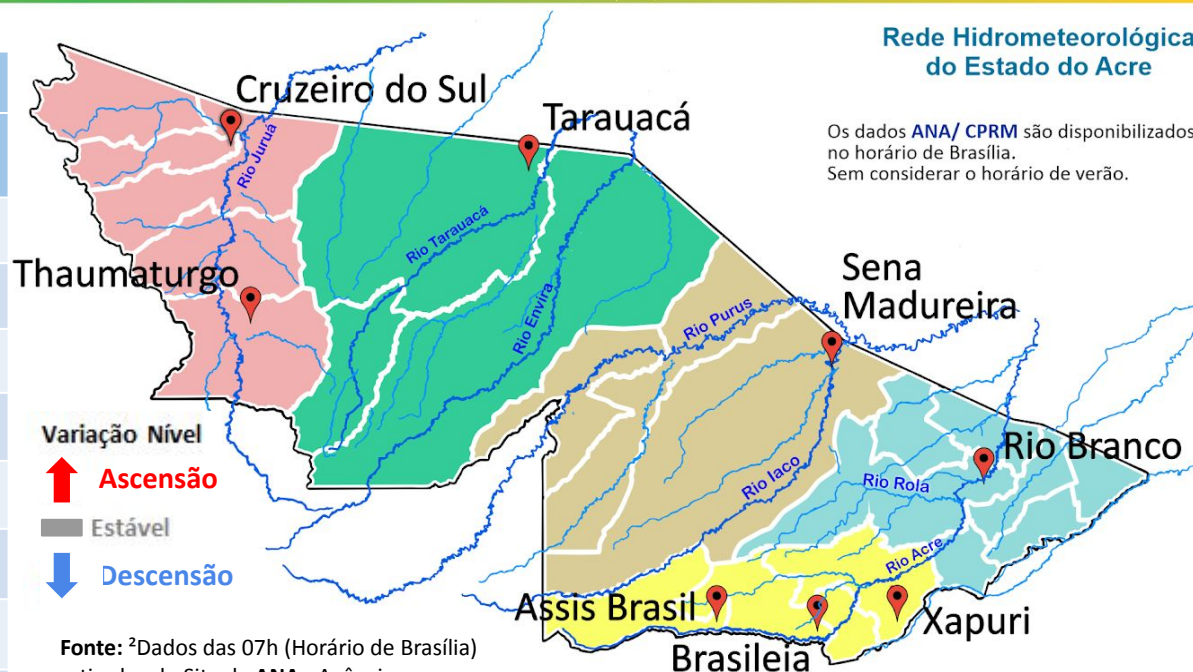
Rede Hidrometeorológica do Estado do Acre

Os dados ANA/ CPRM são disponibilizados no horário de Brasília.
Sem considerar o horário de verão.

Cruzeiro do Sul

Tarauacá

Rio Juruá

Rio Tarauacá

Rio Envira

Thaumaturgo

Sena Madureira

Rio Purus

Rio Iaco

Rio Branco

Rio Rola

Rio Acre

Assis Brasil

Brasileia

Xapuri

Variação Nível

Ascensão

Estável

Descensão

Fonte: ²Dados das 07h (Horário de Brasília) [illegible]